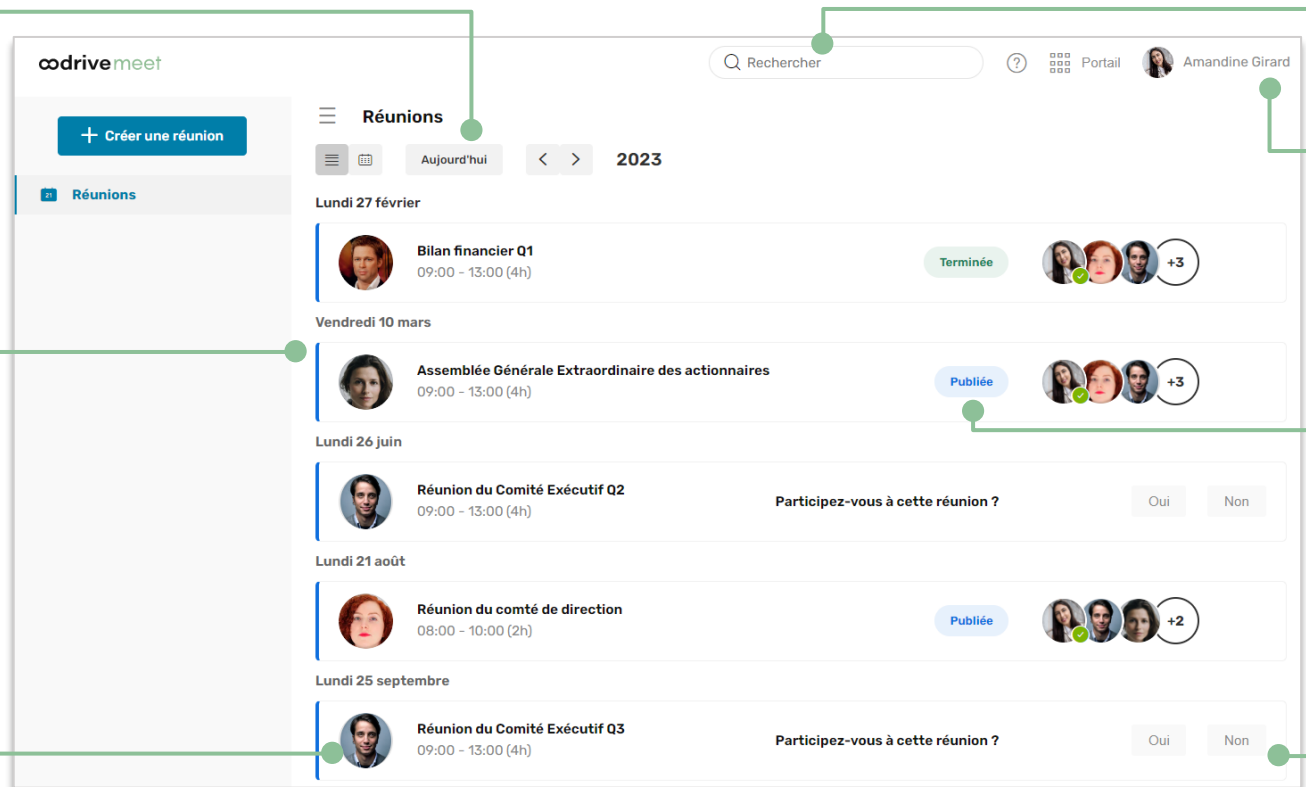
oodrive meet

Rechercher

Portail

Amandine Girard

Créer une réunion

Réunions

Réunions

Aujourd'hui

2023

Lundi 27 février

Bilan financier Q1
09:00 - 13:00 (4h)

Terminée

+3

Vendredi 10 mars

Assemblée Générale Extraordinaire des actionnaires
09:00 - 13:00 (4h)

Publiée

+3

Lundi 26 juin

Réunion du Comité Exécutif Q2
09:00 - 13:00 (4h)

Participez-vous à cette réunion ?

Oui

Non

Lundi 21 août

Réunion du comté de direction
08:00 - 10:00 (2h)

Publiée

+2

Lundi 25 septembre

Réunion du Comité Exécutif Q3
09:00 - 13:00 (4h)

Participez-vous à cette réunion ?

Oui

Non